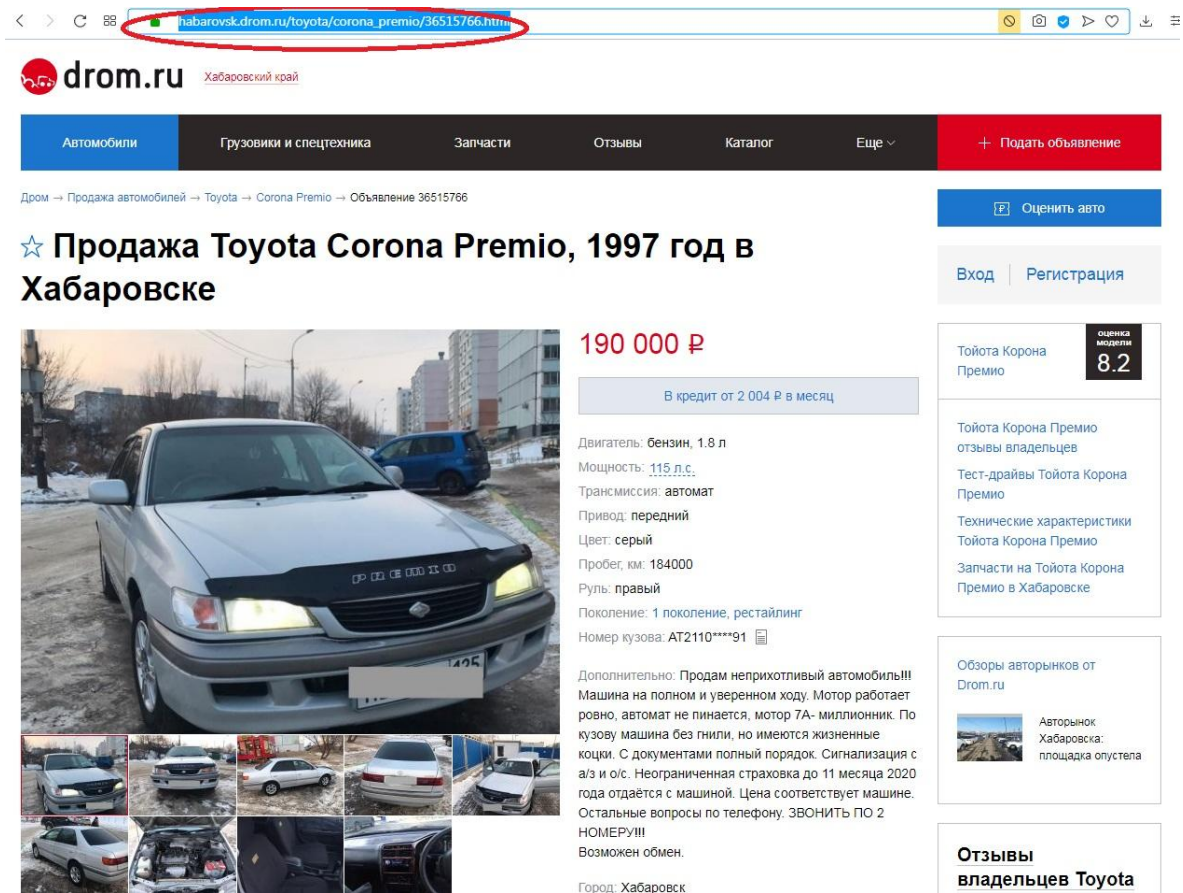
habarovsk.drom.ru/toyota/corona_premio/36515766.html

drom.ru Хабаровский край

Автомобили | Грузовики и спецтехника | Запчасти | Отзывы | Каталог | Еще | + Подать объявление

Дром → Продажа автомобилей → Toyota → Corona Premio → Объявление 36515766

Оценить авто

☆ Продажа Toyota Corona Premio, 1997 год в Хабаровске

Вход | Регистрация

190 000 ₽

В кредит от 2 004 ₽ в месяц

Двигатель: бензин, 1.8 л
Мощность: 115 л.с.
Трансмиссия: автомат
Привод: передний
Цвет: серый
Пробег, км: 184000
Руль: правый
Поколение: 1 поколение, рестайлинг
Номер кузова: AT2110****91

Дополнительно: Продам неприхотливый автомобиль!!! Машина на полном и уверенном ходу. Мотор работает ровно, автомат не пинается, мотор 7А- миллионник. По кузову машина без гнили, но имеются жизненные коцки. С документами полный порядок. Сигнализация с а/з и о/с. Неограниченная страховка до 11 месяца 2020 года отдаётся с машиной. Цена соответствует машине. Остальные вопросы по телефону. ЗВОНИТЬ ПО 2 НОМЕРУ!!!
Возможен обмен.

Город: Хабаровск

Тойота Корона Премио
оценка модели 8.2

Тойота Корона Премио отзывы владельцев
Тест-драйвы Тойота Корона Премио
Технические характеристики Тойота Корона Премио
Запчасти на Тойота Корона Премио в Хабаровске

Обзоры авторынков от Drom.ru

Авторынок Хабаровска: площадка опустела

Отзывы владельцев Toyota